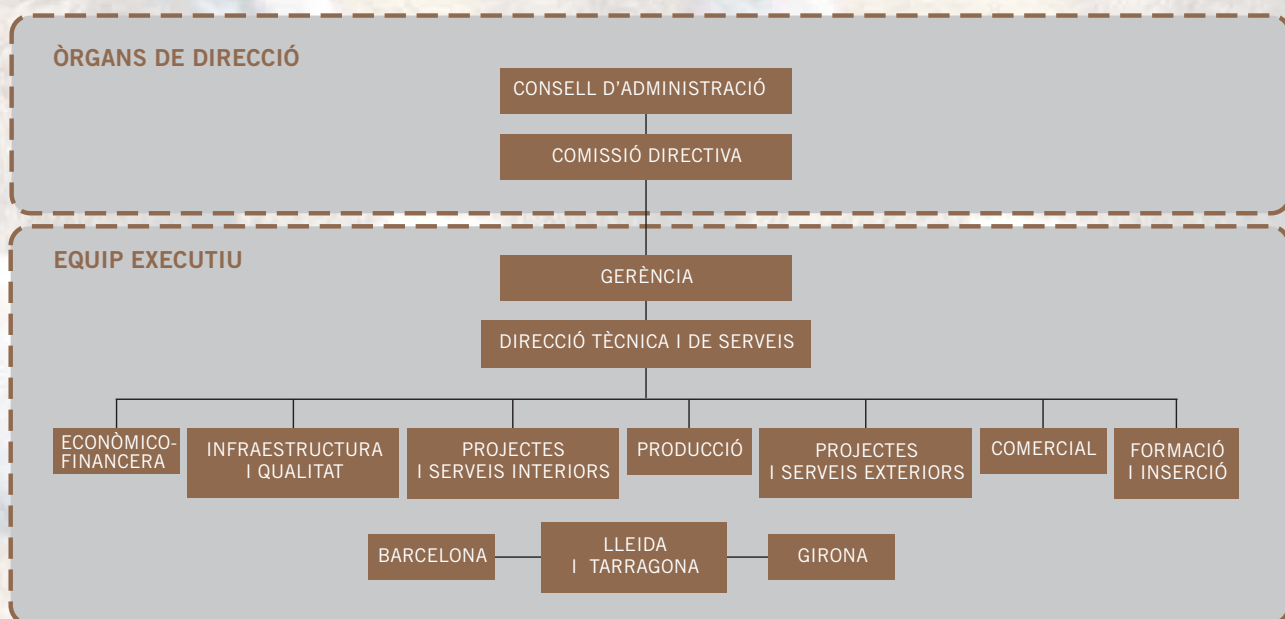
ÒRGANS DE DIRECCIÓ

CONSELL D'ADMINISTRACIÓ

COMISSIÓ DIRECTIVA

EQUIP EXECUTIU

GERÈNCIA

DIRECCIÓ TÈCNICA I DE SERVEIS

ECONÒMICO-FINANCERA

INFRAESTRUCTURA I QUALITAT

PROJECTES I SERVEIS INTERIORS

PRODUCCIÓ

PROJECTES I SERVEIS EXTERIORS

COMERCIAL

FORMACIÓ I INSERCIÓ

BARCELONA

LLEIDA I TARRAGONA

GIRONA